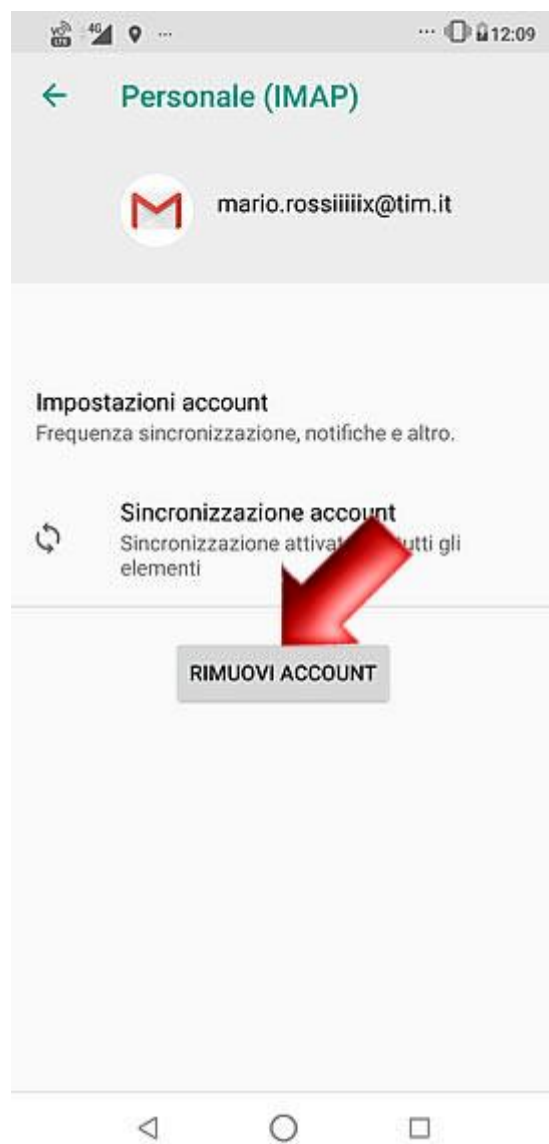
4G ... 12:09

Personale (IMAP)

mario.rossiiiiix@tim.it

Impostazioni account
Frequenza sincronizzazione, notifiche e altro.

Sincronizzazione account
Sincronizzazione attiva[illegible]tutti gli elementi

RIMUOVI ACCOUNT